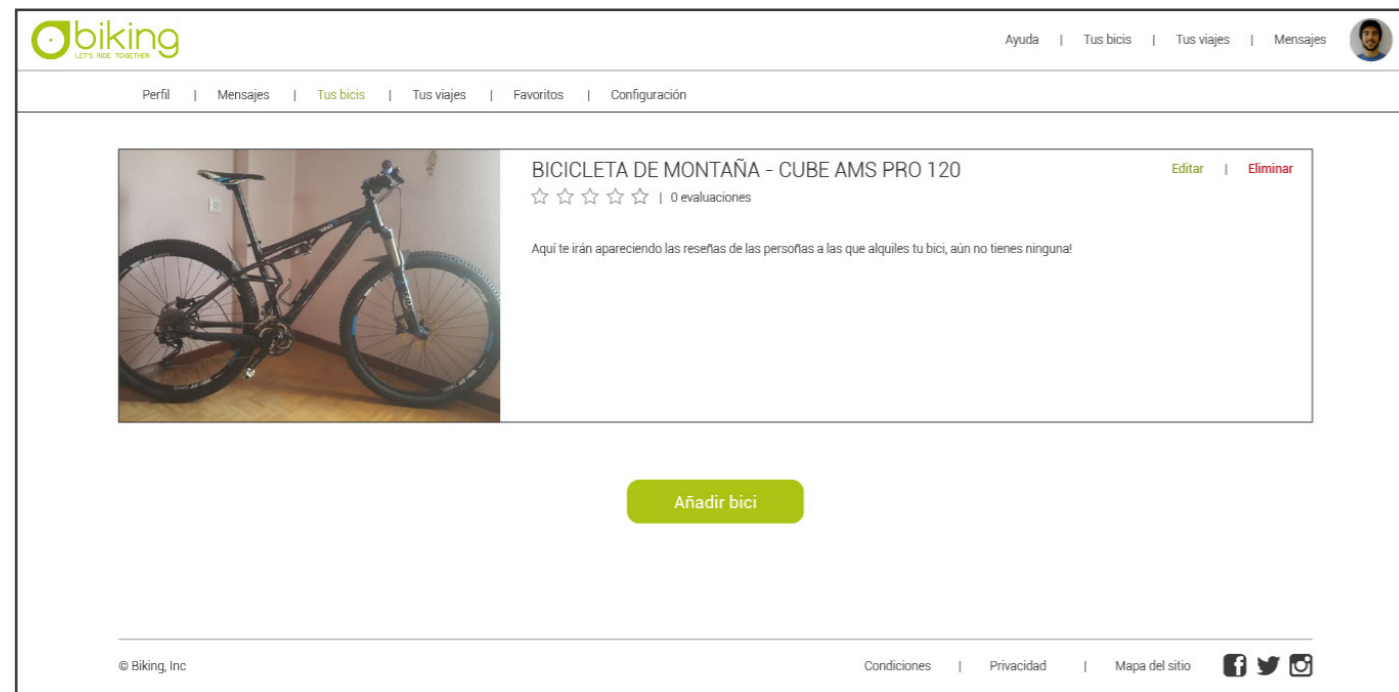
biking
LET'S RIDE TOGETHER

Ayuda | Tus bicis | Tus viajes | Mensajes

Perfil | Mensajes | Tus bicis | Tus viajes | Favoritos | Configuración

BICICLETA DE MONTAÑA - CUBE AMS PRO 120

Editar | Eliminar

☆ ☆ ☆ ☆ ☆ | 0 evaluaciones

Aquí te irán apareciendo las reseñas de las personas a las que alquiles tu bici, aún no tienes ninguna!

Añadir bici

© Biking, Inc

Condiciones | Privacidad | Mapa del sitio